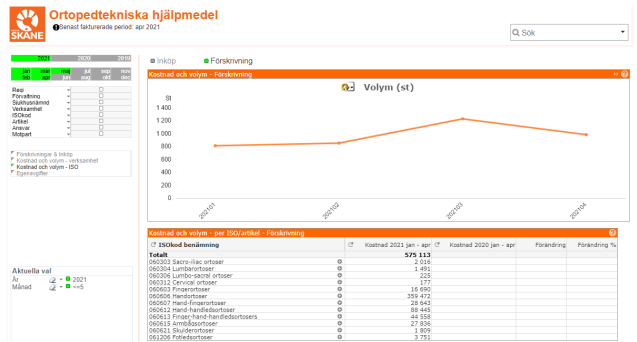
SKÅNE

Ortopedtekniska hjälpmedel

Senast fakturerade period: apr 2021

Sök

2021 2020 2019

jan feb mar apr maj jun jul aug sep okt nov dec

Region
Förvaltning
Sjukhusnämnd
Verksamhet
ISOkod
Artikel
Ansvar
Motpart

Förskrivningar & Inköp
Kostnad och volym - verksamhet
Kostnad och volym - ISO
Egenavgifter

Aktuella val
År 2021
Månad <=5

Inköp Förskrivning

Kostnad och volym - Förskrivning

Volym (st)

St
1 400
1 200
1 000
800
600
400
200
0

202101 202102 202103 202104

Kostnad och volym - per ISO/artikel - Förskrivning

| ISOkod benämning | | Kostnad 2021 jan - apr | Kostnad 2020 jan - apr | Förändring | Förändring % |
|---|---|---|---|---|---|
| Totalt | | 575 113 | | | |
| 060303 Sacro-iliac ortoser | | 2 016 | | | |
| 060304 Lumbarortoser | | 1 491 | | | |
| 060306 Lumbo-sacral ortoser | | 225 | | | |
| 060312 Cervical ortoser | | 177 | | | |
| 060603 Fingerortoser | | 16 690 | | | |
| 060606 Handortoser | | 359 472 | | | |
| 060607 Hand-fingerortoser | | 28 643 | | | |
| 060612 Hand-handledsortoser | | 88 445 | | | |
| 060613 Finger-hand-handledsortosers | | 44 558 | | | |
| 060615 Armbågsortoser | | 27 836 | | | |
| 060621 Skulderortoser | | 1 809 | | | |
| 061206 Fotledsortoser | | 3 751 | | | |